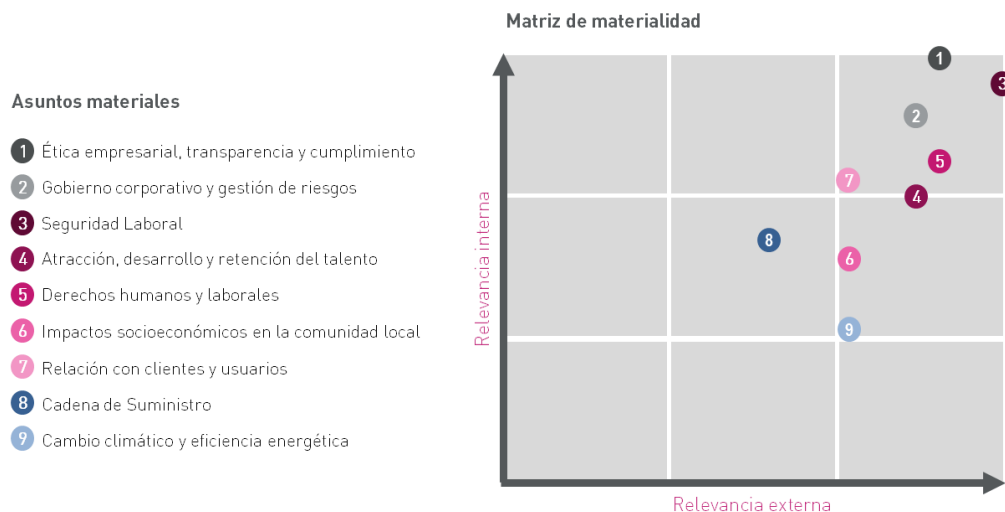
Matriz de materialidad

Asuntos materiales

1 Ética empresarial, transparencia y cumplimiento
2 Gobierno corporativo y gestión de riesgos
3 Seguridad Laboral
4 Atracción, desarrollo y retención del talento
5 Derechos humanos y laborales
6 Impactos socioeconómicos en la comunidad local
7 Relación con clientes y usuarios
8 Cadena de Suministro
9 Cambio climático y eficiencia energética

Relevancia interna

1
3
2
5
7
4
8
6
9

Relevancia externa